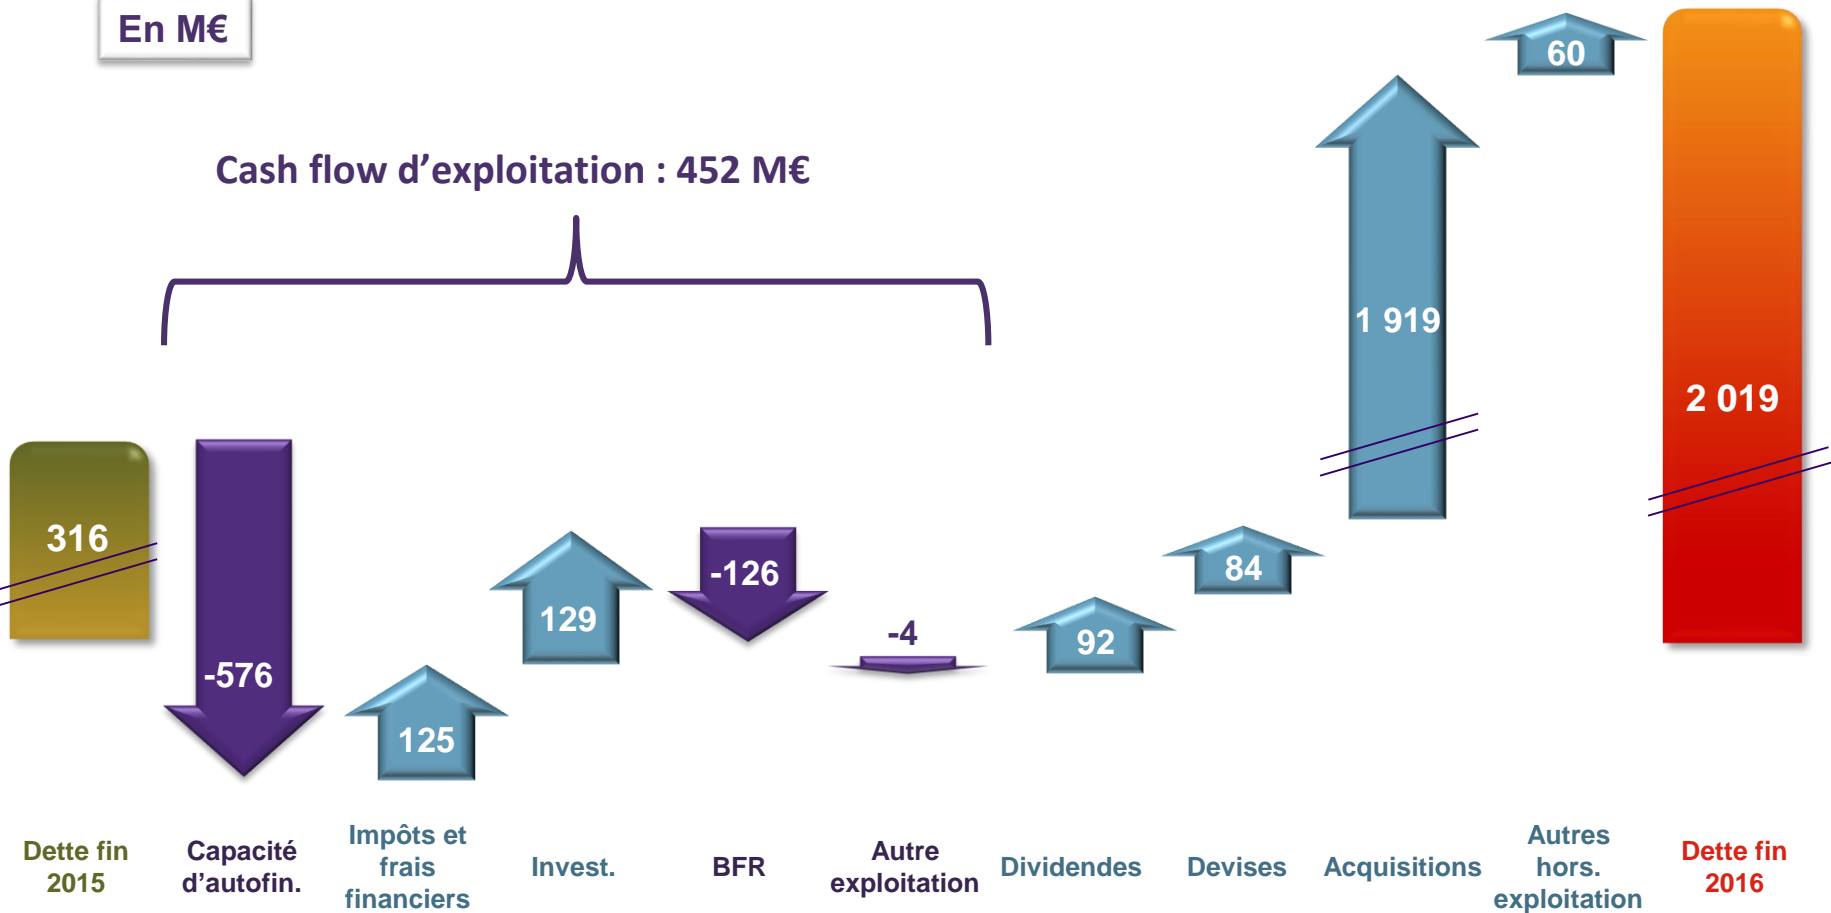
En M€

Cash flow d'exploitation : 452 M€

316

-576

125

129

-126

-4

92

84

1 919

60

2 019

Dette fin 2015

Capacité d'autofin.

Impôts et frais financiers

Invest.

BFR

Autre exploitation

Dividendes

Devises

Acquisitions

Autres hors. exploitation

Dette fin 2016